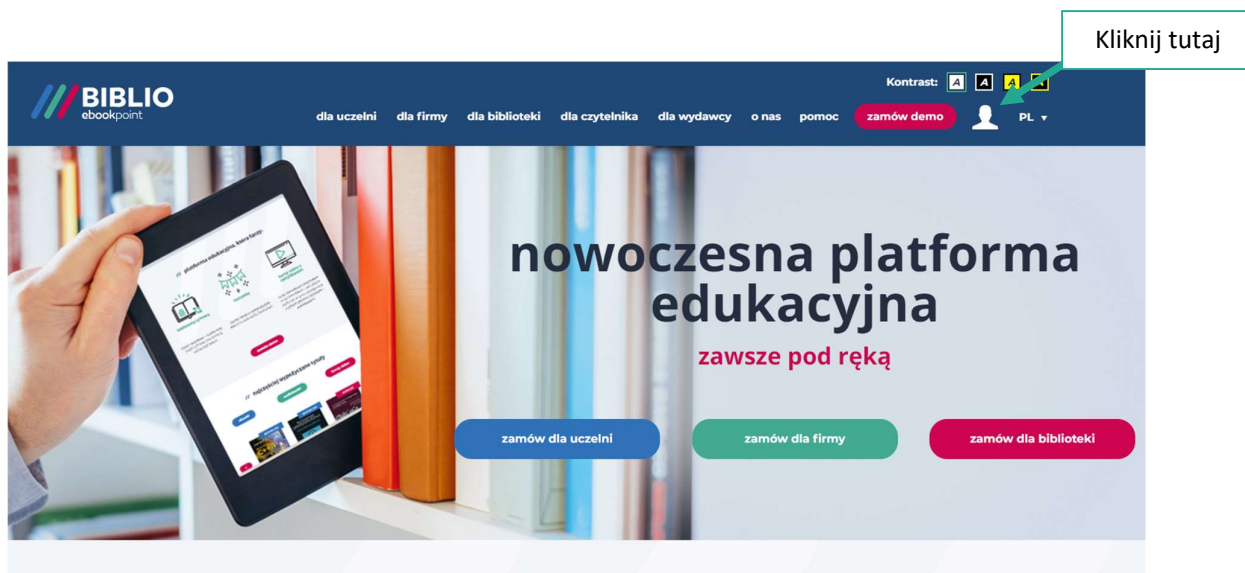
Kliknij tutaj

Kontrast: A A A A

BIBLIO ebookpoint

dla uczelni dla firmy dla biblioteki dla czytelnika dla wydawcy o nas pomoc zamów demo PL

nowoczesna platforma edukacyjna

zawsze pod ręką

zamów dla uczelni zamów dla firmy zamów dla biblioteki